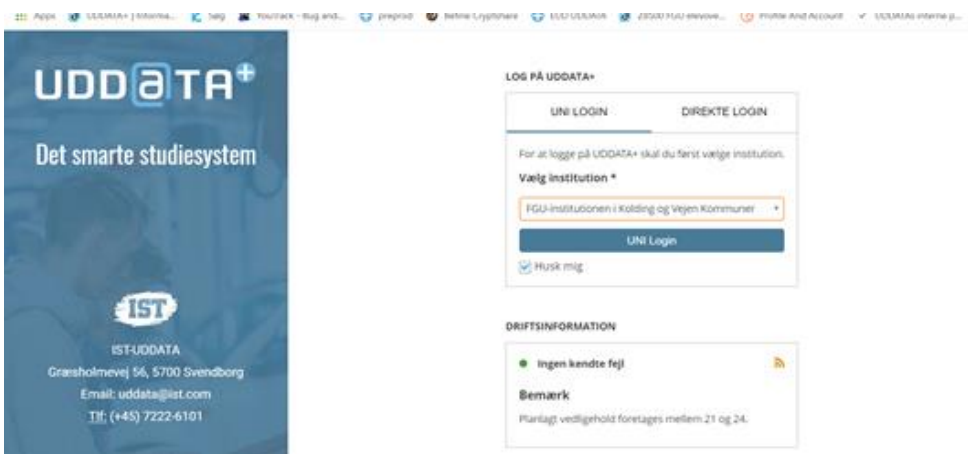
Apps UDDATA+ | Informa... Salg YouTrack - Bug and... preprod Nemo Cryptshare EUD UDDATA 28500 FGU elevove... Profile And Account UDDATAs interne p...

UDD@TA+

Det smarte studiesystem

IST

IST-UDDATA
Græsholmevej 56, 5700 Svendborg
Email: uddata@ist.com
Tlf: (+45) 7222-6101

LOG PÅ UDDATA+

UNI LOGIN

DIREKTE LOGIN

For at logge på UDDATA+ skal du først vælge institution.

Vælg institution *

FGU-institutionen i Kolding og Vejen Kommuner

UNI Login

Husk mig

DRIFTSINFORMATION

Ingen kendte fejl

Bemærk

Planlagt vedligehold foretages mellem 21 og 24.